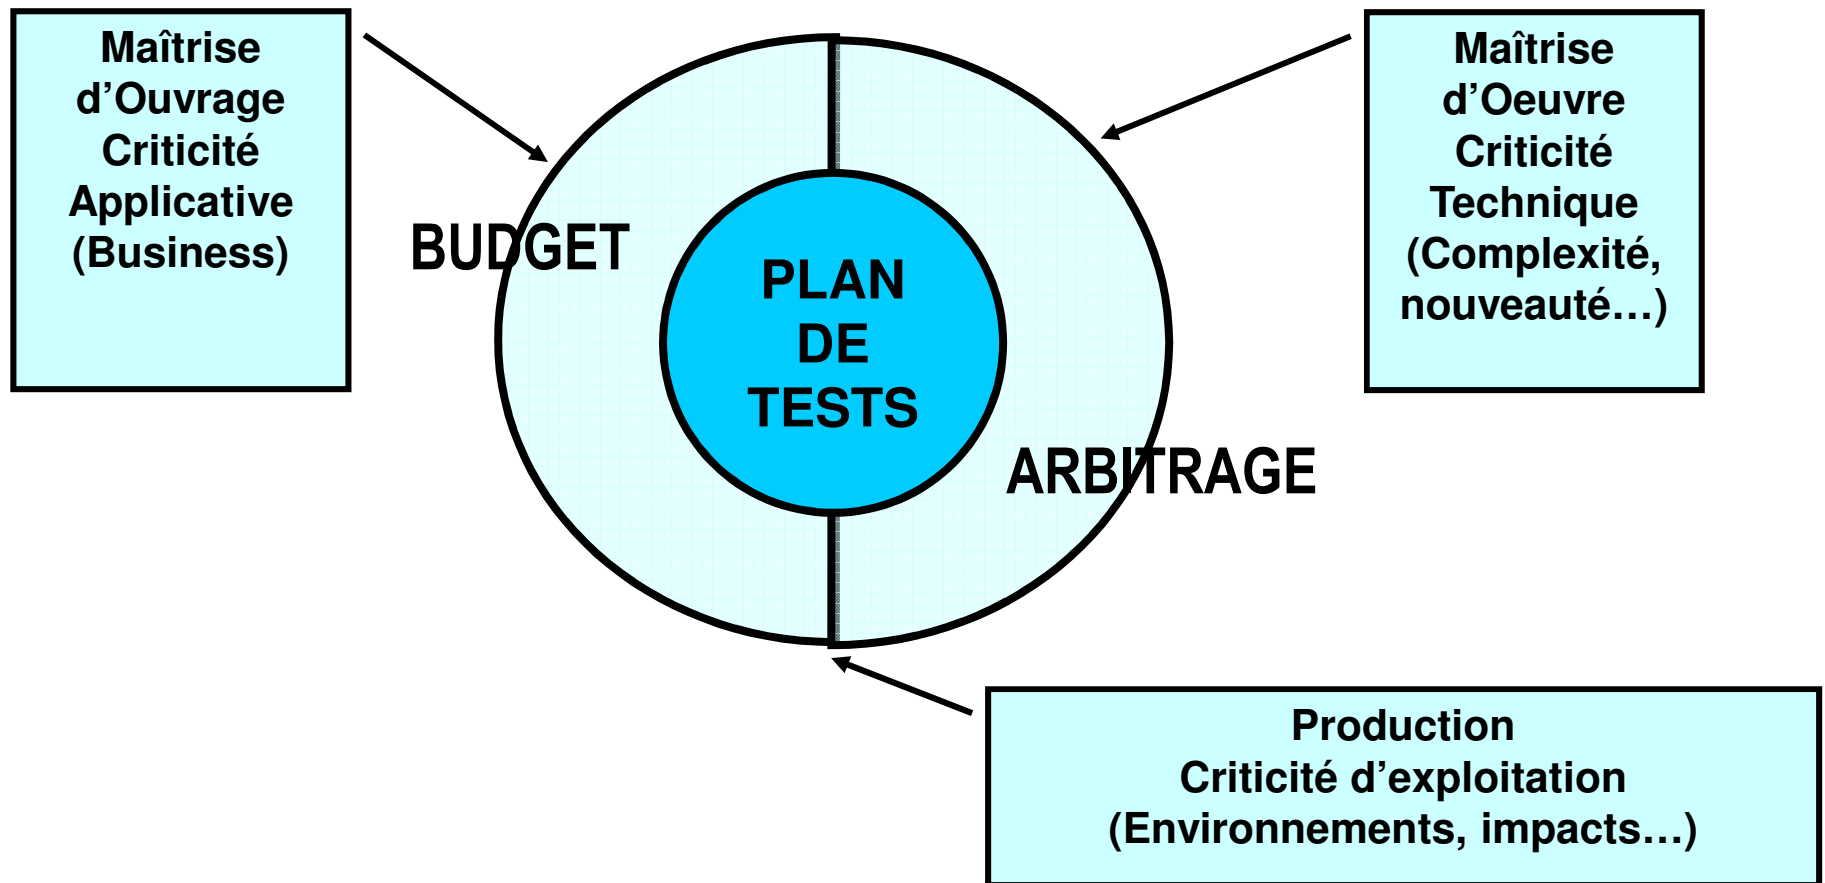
Maîtrise d’Ouvrage Criticité Applicative (Business)

BUDGET

PLAN DE TESTS

Maîtrise d’Oeuvre Criticité Technique (Complexité, nouveauté…)

ARBITRAGE

Production
Criticité d’exploitation
(Environnements, impacts…)